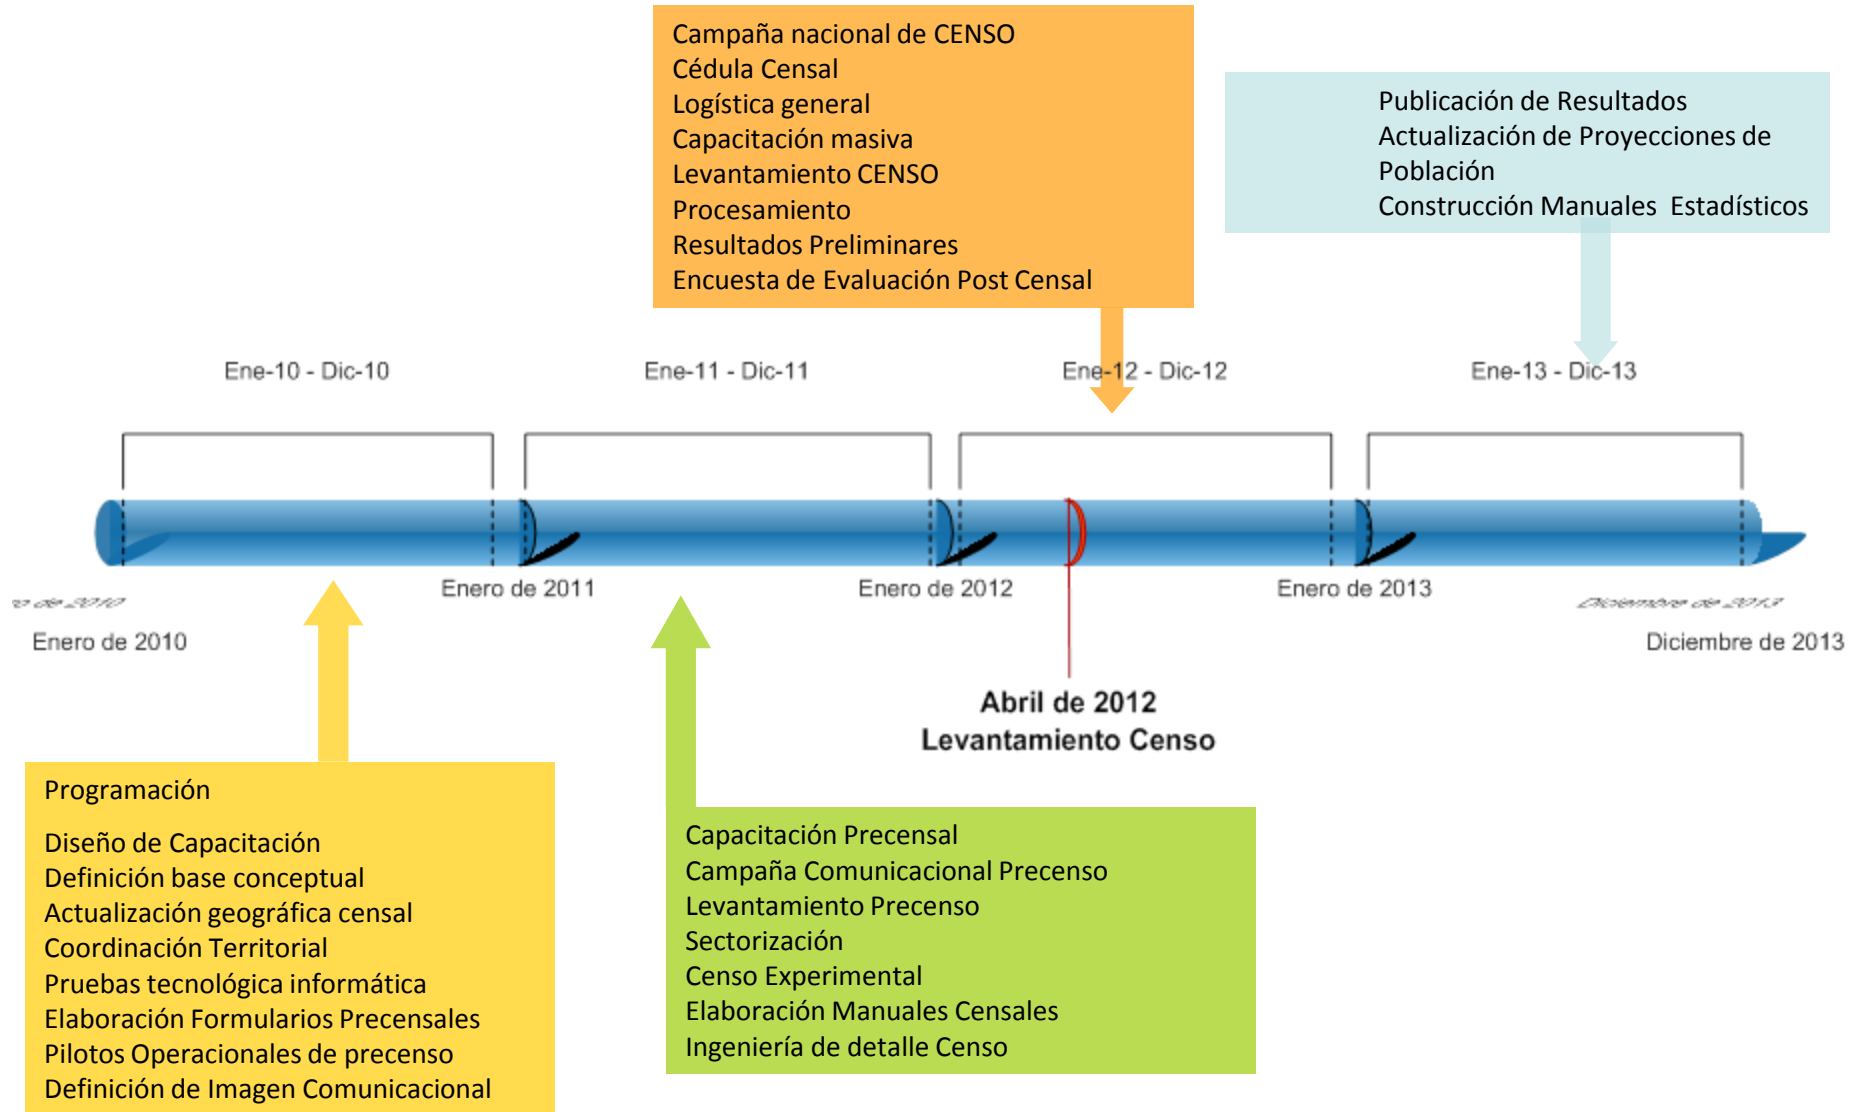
Campaña nacional de CENSO
Cédula Censal
Logística general
Capacitación masiva
Levantamiento CENSO
Procesamiento
Resultados Preliminares
Encuesta de Evaluación Post Censal

Publicación de Resultados
Actualización de Proyecciones de Población
Construcción Manuales Estadísticos

Ene-10 - Dic-10

Ene-11 - Dic-11

Ene-12 - Dic-12

Ene-13 - Dic-13

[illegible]

Enero de 2010

Enero de 2011

Enero de 2012

Enero de 2013

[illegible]

Diciembre de 2013

Abril de 2012
Levantamiento Censo

Programación

Diseño de Capacitación
Definición base conceptual
Actualización geográfica censal
Coordinación Territorial
Pruebas tecnológica informática
Elaboración Formularios Precensales
Pilotos Operacionales de precenso
Definición de Imagen Comunicacional

Capacitación Precensal
Campaña Comunicacional Precenso
Levantamiento Precenso
Sectorización
Censo Experimental
Elaboración Manuales Censales
Ingeniería de detalle Censo